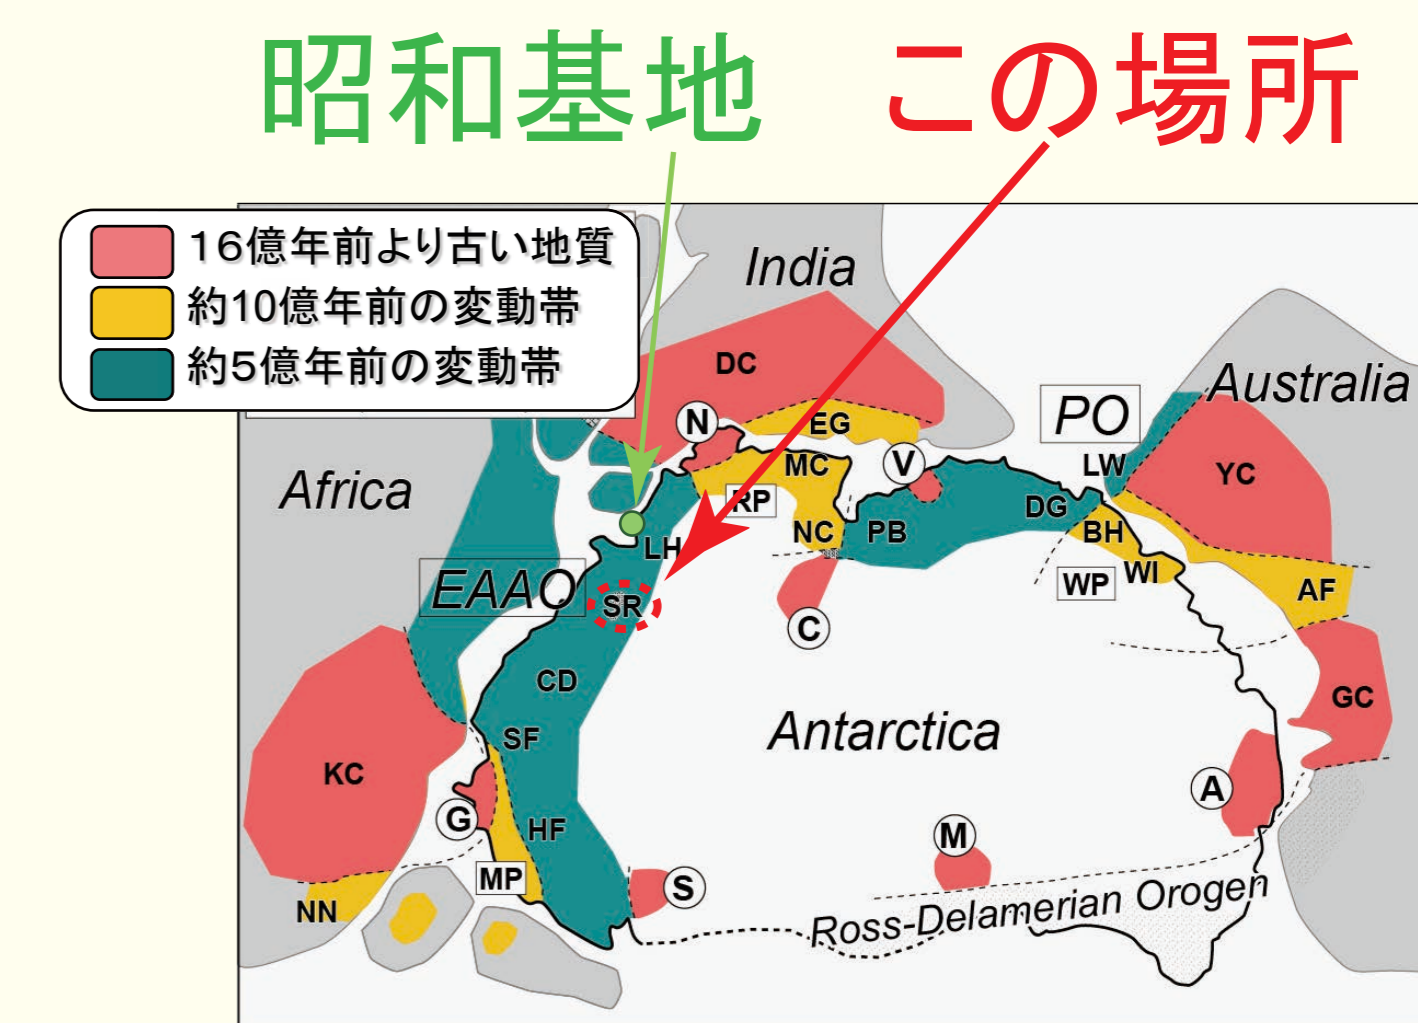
昭和基地　この場所

16億年前より古い地質
約10億年前の変動帯
約5億年前の変動帯

India
Australia
Africa
Antarctica
EAAO
PO
DC
N
EG
MC
RP
V
LW
YC
DG
BH
NC
PB
LH
WP
WI
AF
SR
C
CD
GC
SF
KC
A
G
HF
M
MP
S
NN
Ross-Delamerian Orogen